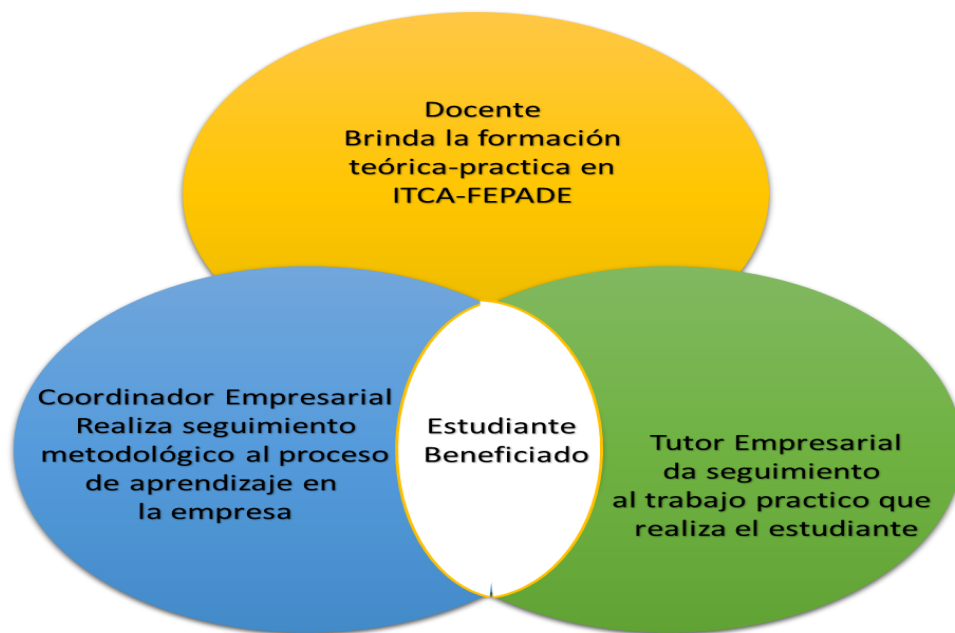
Docente
Brinda la formación teórica-practica en ITCA-FEPADE

Coordinador Empresarial
Realiza seguimiento metodológico al proceso de aprendizaje en la empresa

Estudiante Beneficiado

Tutor Empresarial
da seguimiento al trabajo practico que realiza el estudiante